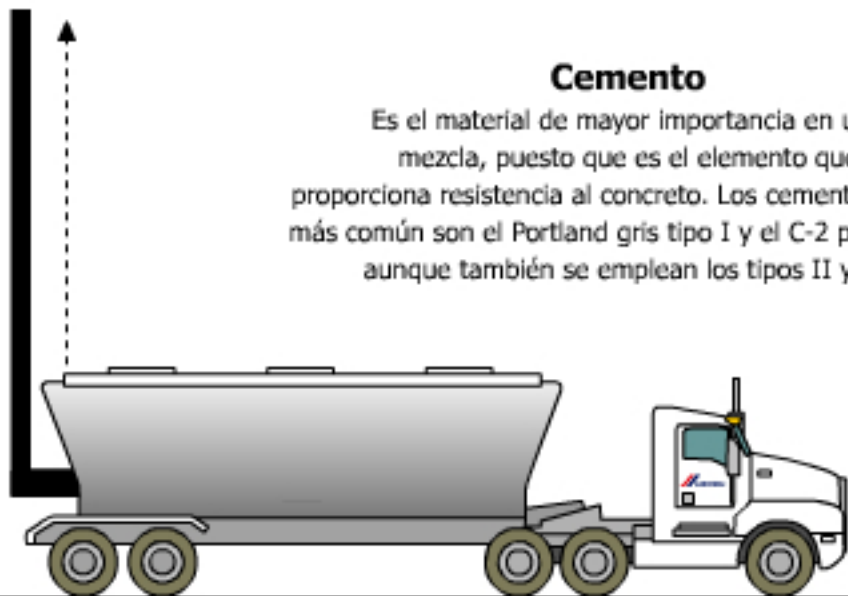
Cemento

Es el material de mayor importancia en u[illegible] mezcla, puesto que es el elemento qu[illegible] proporciona resistencia al concreto. Los cement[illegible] más común son el Portland gris tipo I y el C-2 p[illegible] aunque también se emplean los tipos II y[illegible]